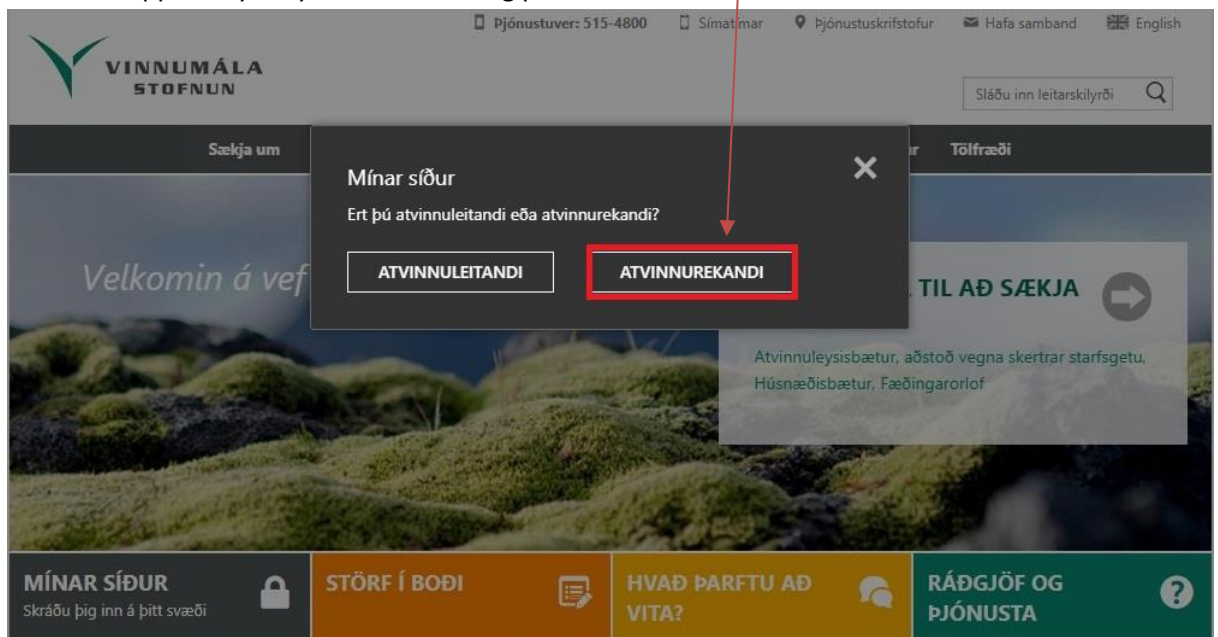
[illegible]

Þjónustuver: 515-4800 Símatímar Þjónustuskrifstofur Hafa samband English

VINNUMÁLA STOFNUN

Sláðu inn leitarskilyrði

Sækja um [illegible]r Tölfræði

Mínar síður

Ert þú atvinnuleitandi eða atvinnurekandi?

ATVINNULEITANDI ATVINNUREKANDI

Velkomin á vef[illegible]

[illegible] TIL AÐ SÆKJA

Atvinnuleysisbætur, aðstoð vegna skertrar starfsgetu, Húsnæðisbætur, Fæðingarorlof

MÍNAR SÍÐUR
Skráðu þig inn á þitt svæði

STÖRF Í BOÐI

HVAÐ ÞARFTU AÐ VITA?

RÁÐGJÖF OG ÞJÓNUSTA